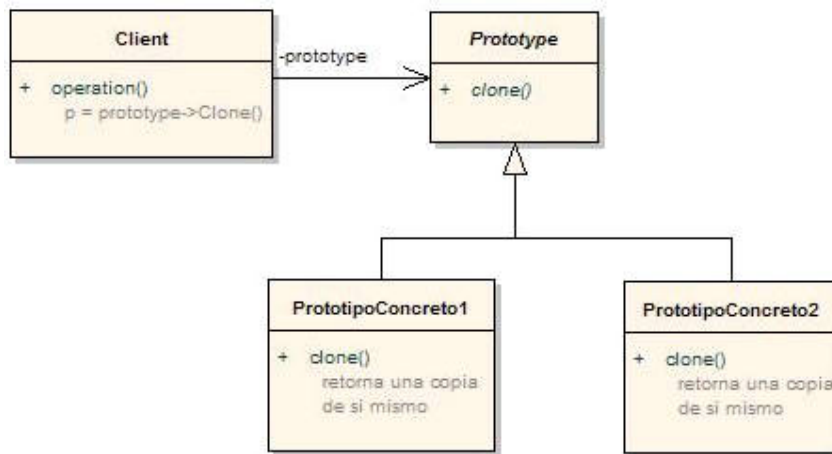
Client

+ operation()
p = prototype->Clone()

-prototype

Prototype

+ clone()

PrototipoConcreto1

+ clone()
retorna una copia de si mismo

PrototipoConcreto2

+ clone()
retorna una copia de si mismo